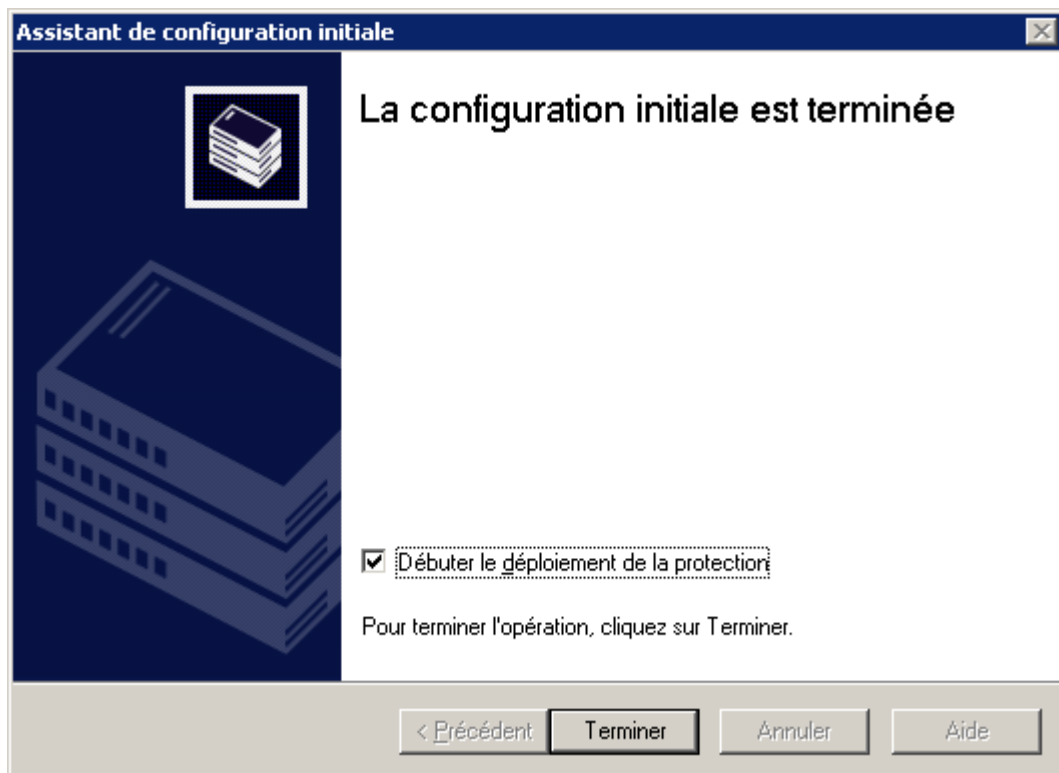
Assistant de configuration initiale

La configuration initiale est terminée

☑ Débuter le déploiement de la protection

Pour terminer l'opération, cliquez sur Terminer.

< Précédent | Terminer | Annuler | Aide